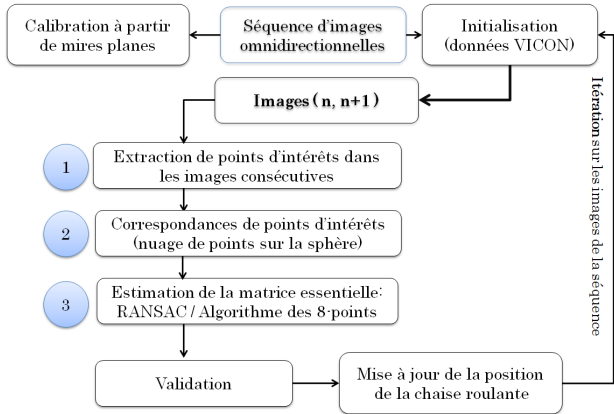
Calibration à partir de mires planes

Séquence d'images omnidirectionnelles

Initialisation (données VICON)

Images ( n, n+1 )

1

Extraction de points d'intérêts dans les images consécutives

2

Correspondances de points d'intérêts (nuage de points sur la sphère)

3

Estimation de la matrice essentielle: RANSAC / Algorithme des 8-points

Validation

Mise à jour de la position de la chaise roulante

Itération sur les images de la séquence